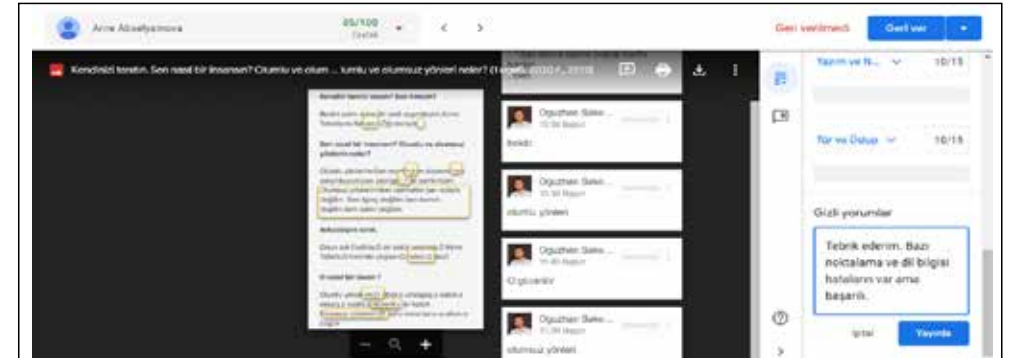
Arne Abseliyanova

85/100

Taslak

Geri verilmedi

Geri ver

Kendinizi tanıtın. Sen nasıl bir insansın? Olumlu ve olum ... lumlu ve olumsuz yönleri neler? (1 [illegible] 2020 / ... 2019)

Oguzhan Seke...

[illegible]

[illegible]

Oguzhan Seke...

olumlu yönleri

Oguzhan Seke...

O gözlerim

Oguzhan Seke...

olumsuz yönleri

Yazım ve N... 10/15

Tür ve Üslup 10/15

Gizli yorumlar

Tebrik ederim. Bazı noktalama ve dil bilgisi hataların var ama başarılı.

İptal

Yayınla